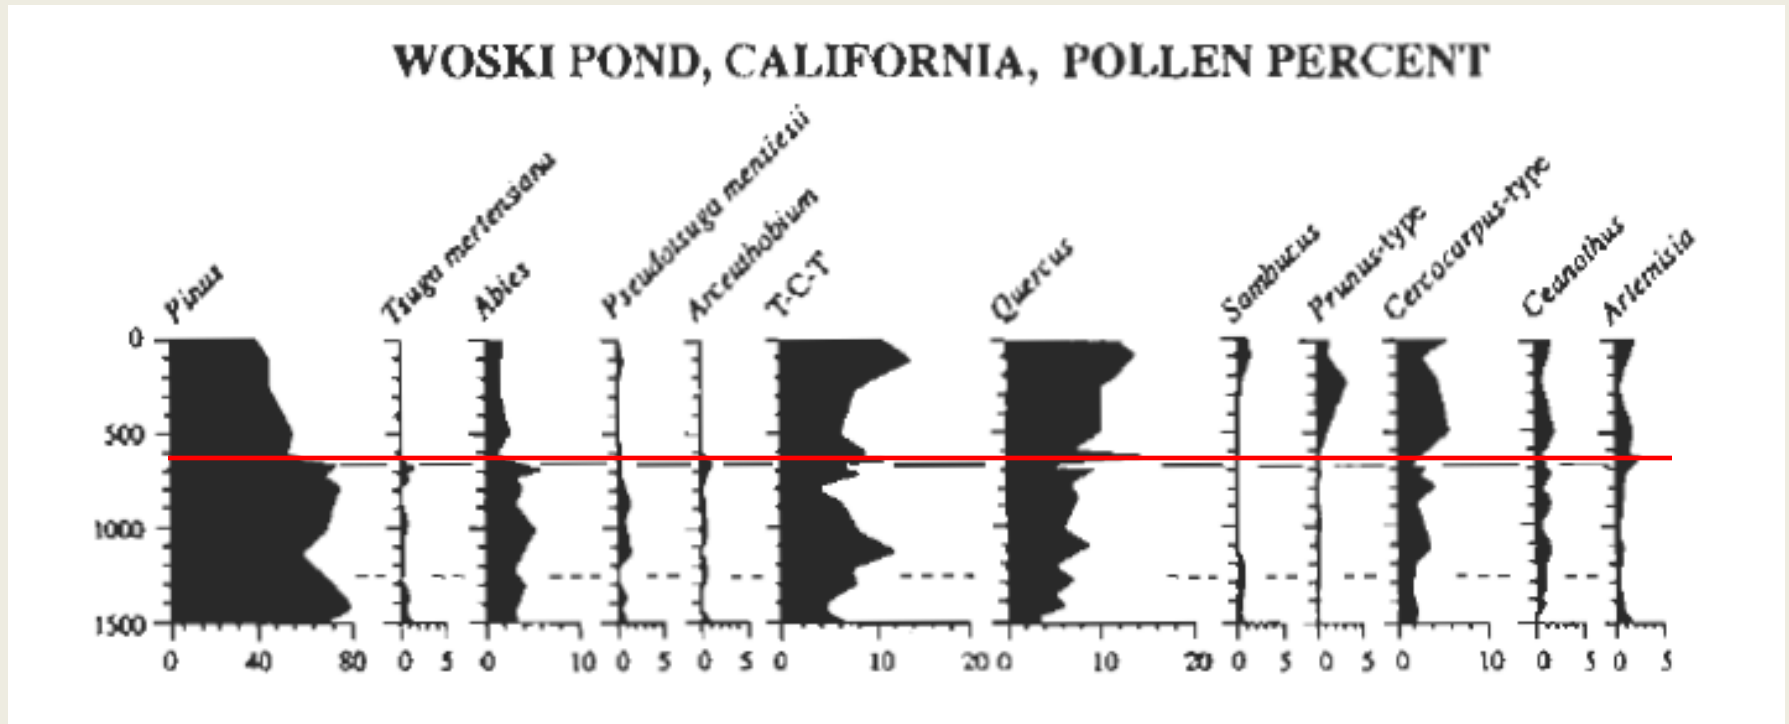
WOSKI POND, CALIFORNIA, POLLEN PERCENT

Pinus

Tsuga mertensiana

Abies

Pseudotsuga menziesii

Arceuthobium

T-C-T

Quercus

Sambucus

Prunus-type

Cercocarpus-type

Ceanothus

Artemisia

0
500
1000
1500

0 40 80
0 5
0 10
0 5
0 5
0 10 20
0 10 20
0 5
0 5
0 10
0 5
0 5